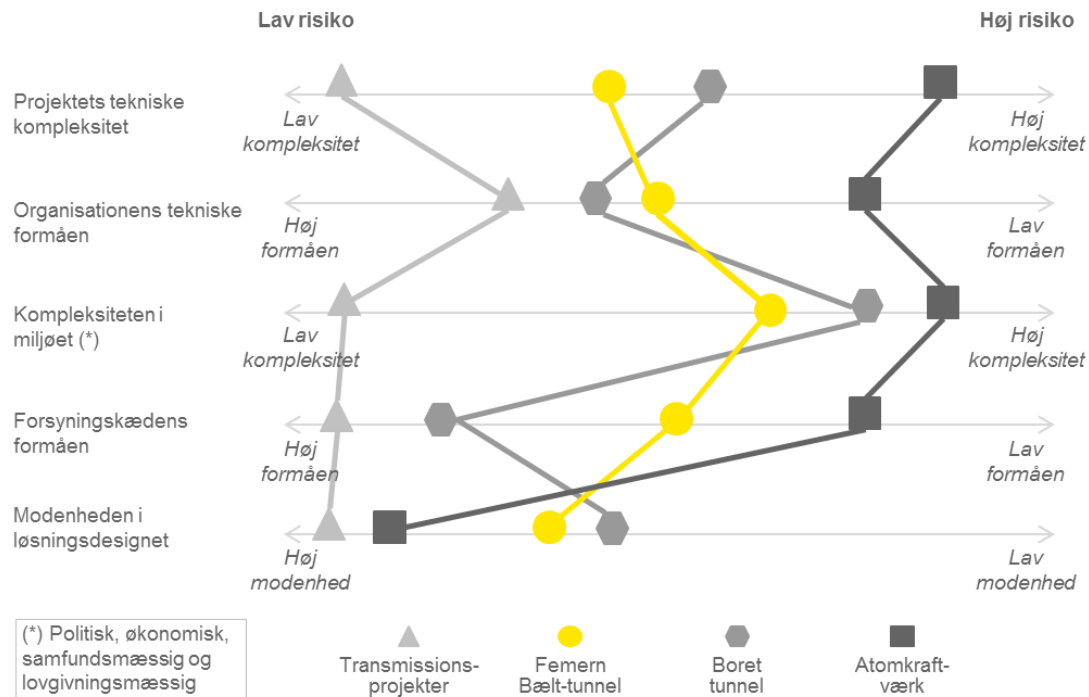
Lav risiko

Høj risiko

Projektets tekniske kompleksitet

Lav kompleksitet

Høj kompleksitet

Organisationens tekniske formåen

Høj formåen

Lav formåen

Kompleksiteten i miljøet (*)

Lav kompleksitet

Høj kompleksitet

Forsyningskædens formåen

Høj formåen

Lav formåen

Modenheden i løsningsdesignet

Høj modenhed

Lav modenhed

(*) Politisk, økonomisk, samfundsmæssig og lovgivningsmæssig

Transmissions-projekter

Femern Bælt-tunnel

Boret tunnel

Atomkraft-værk